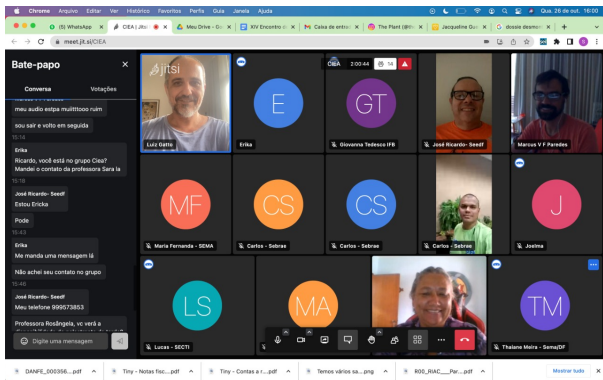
Chrome Arquivo Editar Ver Histórico Favoritos Perfis Guia Janela Ajuda
Qua. 26 de out. 16:00

(5) WhatsApp
CIEA | Jitsi
Meu Drive - D
XIV Encontro d
Caixa de entra
The Plant (BR
Jacqueline Go
dossie desmon

meet.jit.si/CIEA

Bate-papo
Conversa
Votações

meu audio estpa mulittooo ruim
sou sair e volto em seguida
15:16
Erika
Ricardo, você está no grupo Ciea? Mandei o contato da professora Sara la
15:16
José Ricardo- Seedf
Estou Ericka
Pode
15:43
Erika
Me manda uma mensagem lá
Não achei seu contato no grupo
15:46
José Ricardo- Seedf
Meu telefone 999573853
Professora Rosângela, vc verá a
Digite uma mensagem

jitsi
CIEA 2:00:44 14

Luiz Gatto
E
Erika
GT
Giovanna Tedesco IFB
José Ricardo- Seedf
Marcus V F Paredes
MF
Maria Fernanda - SEMA
CS
Carlos - Sebrae
CS
Carlos - Sebrae
Carlos - Sebrae
J
Joelma
LS
Lucas - SECTI
MA
TM
Thalene Meira - Sema/DF

DANFE_000356....pdf
Tiny - Notas fisc....pdf
Tiny - Contas a r....pdf
Temos vários sa....png
ROD_RIAC___Par....pdf
Mostrar tudo